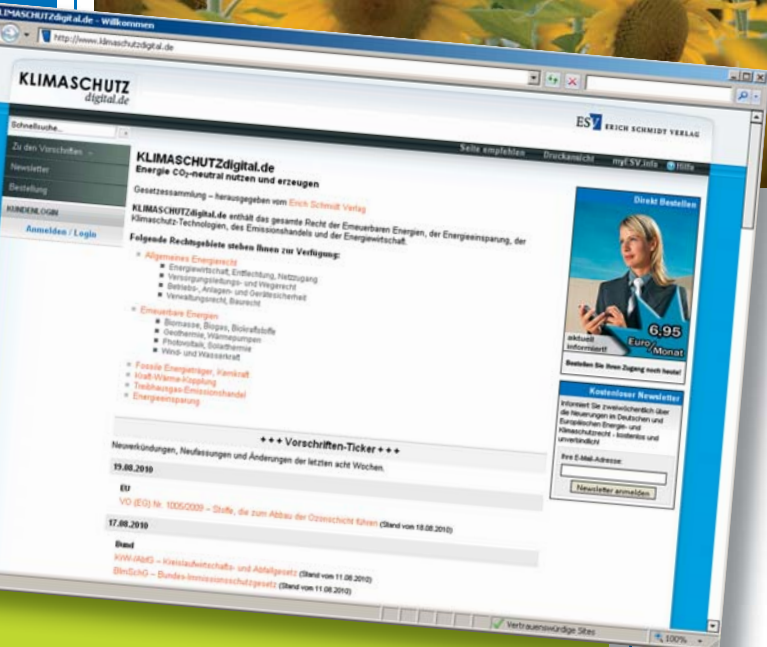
KLIMASCHUTZdigital.de - Willkommen

http://www.klimaschutzdigital.de

KLIMASCHUTZ digital.de

ESV ERICH SCHMIDT VERLAG

Schnellsuche...

Zu den Vorschriften

Newsletter

Bestellung

KUNDENLOGIN

Anmelden / Login

Seite empfehlen Druckansicht mySV.info Hilfe

KLIMASCHUTZdigital.de
Energie $CO_2$-neutral nutzen und erzeugen

Gesetzessammlung – herausgegeben vom Erich Schmidt Verlag

KLIMASCHUTZdigital.de enthält das gesamte Recht der Erneuerbaren Energien, der Energieeinsparung, der Klimaschutz-Technologien, des Emissionshandels und der Energiewirtschaft.

Folgende Rechtsgebiete stehen Ihnen zur Verfügung:

Allgemeines Energierecht
Energiewirtschaft, Entflechtung, Netzzugang
Versorgungsleitungs- und Wegerecht
Betriebs-, Anlagen- und Gerätesicherheit
Verwaltungsrecht, Baurecht

Erneuerbare Energien
Biomasse, Biogas, Biokraftstoffe
Geothermie, Wärmepumpen
Photovoltaik, Solarthermie
Wind- und Wasserkraft

Fossile Energieträger, Kernkraft
Kraft-Wärme-Kopplung
Treibhausgas-Emissionshandel
Energieeinsparung

+++ Vorschriften-Ticker +++
Neuverkündungen, Neufassungen und Änderungen der letzten acht Wochen.

19.08.2010

EU
VO (EG) Nr. 1005/2009 – Stoffe, die zum Abbau der Ozonschicht führen (Stand vom 18.08.2010)

17.08.2010

Bund
KrW-/AbfG – Kreislaufwirtschafts- und Abfallgesetz (Stand vom 11.08.2010)
BImSchG – Bundes-Immissionsschutzgesetz (Stand vom 11.08.2010)

Direkt Bestellen

aktuell informiert!

6,95 Euro Monat

Bestellen Sie Ihren Zugang noch heute!

Kostenloser Newsletter

Informiert Sie zweiwöchentlich über die Neuerungen im Deutschen und Europäischen Energie- und Klimaschutzrecht - kostenlos und unverbindlich!

Ihre E-Mail-Adresse:

Newsletter anmelden

Vertrauenswürdige Sites

100%